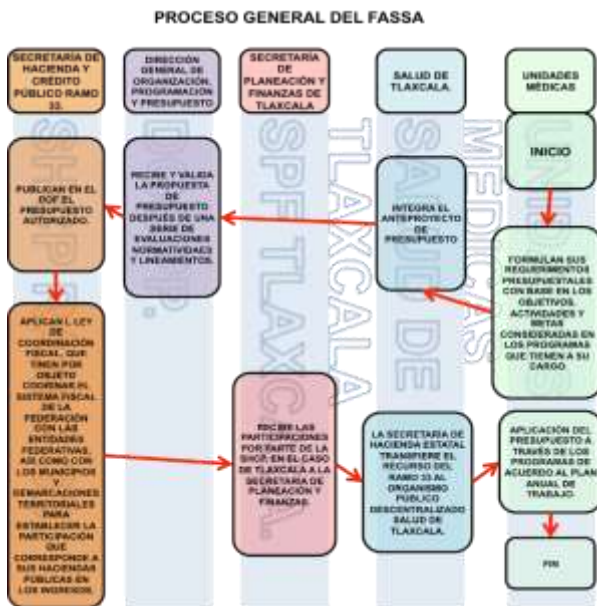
PROCESO GENERAL DEL FASSA

SECRETARIA DE HACIENDA Y CREDITO PUBLICO RAMO 33.

DIRECCION GENERAL DE ORGANIZACION, PROGRAMACION Y PRESUPUESTO

SECRETARIA DE PLANEACION Y FINANZAS DE TLAXCALA

SALUD DE TLAXCALA.

UNIDADES MEDICAS

SHCP

DGPOP

SPF TLAXCALA

SALUD DE TLAXCALA

MEDICAS UNIDADES

INICIO

FORMULAN SUS REQUERIMIENTOS PRESUPUESTALES CON BASE EN LOS OBJETIVOS, ACTIVIDADES Y METAS CONSIDERADAS EN LOS PROGRAMAS QUE TIENEN A SU CARGO.

INTEGRA EL ANTEPROYECTO DE PRESUPUESTO

RECIBE Y VALIDA LA PROPUESTA DE PRESUPUESTO DESPUÉS DE UNA SERIE DE EVALUACIONES NORMATIVIDADES Y LINEAMIENTOS.

PUBLICAN EN EL DOF EL PRESUPUESTO AUTORIZADO.

APLICAN L. LEY DE COORDINACIÓN FISCAL, QUE TIENE POR OBJETO COORDINAR EL SISTEMA FISCAL DE LA FEDERACIÓN CON LAS ENTIDADES FEDERATIVAS, ASÍ COMO CON LOS MUNICIPIOS Y DEMARCACIONES TERRITORIALES PARA ESTABLECER LA PARTICIPACIÓN QUE CORRESPONDA A SUS HACIENDAS PUBLICAS EN LOS INGRESOS.

RECIBE LAS PARTICIPACIONES POR PARTE DE LA SHCP, EN EL CASO DE TLAXCALA A LA SECRETARIA DE PLANEACION Y FINANZAS.

LA SECRETARIA DE HACIENDA ESTATAL TRANSFIERE EL RECURSO DEL RAMO 33 AL ORGANISMO PUBLICO DESCENTRALIZADO SALUD DE TLAXCALA.

APLICACIÓN DEL PRESUPUESTO A TRAVÉS DE LOS PROGRAMAS DE ACUERDO AL PLAN ANUAL DE TRABAJO.

FIN